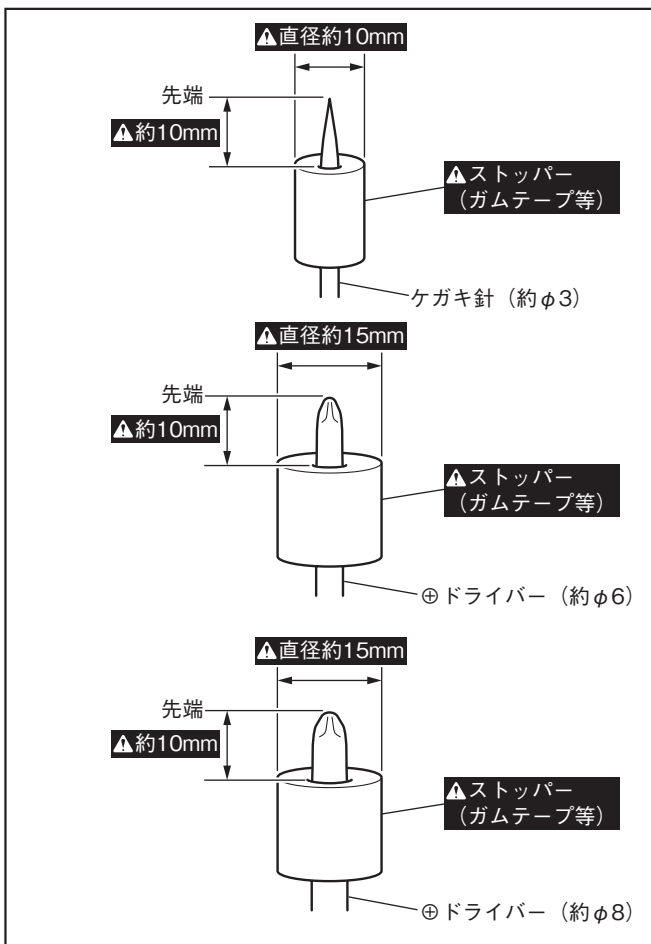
⚠直径約10mm

先端

⚠約10mm

⚠ストッパー
（ガムテープ等）

ケガキ針（約$\phi$3）

⚠直径約15mm

先端

⚠約10mm

⚠ストッパー
（ガムテープ等）

⊕ドライバー（約$\phi$6）

⚠直径約15mm

先端

⚠約10mm

⚠ストッパー
（ガムテープ等）

⊕ドライバー（約$\phi$8）